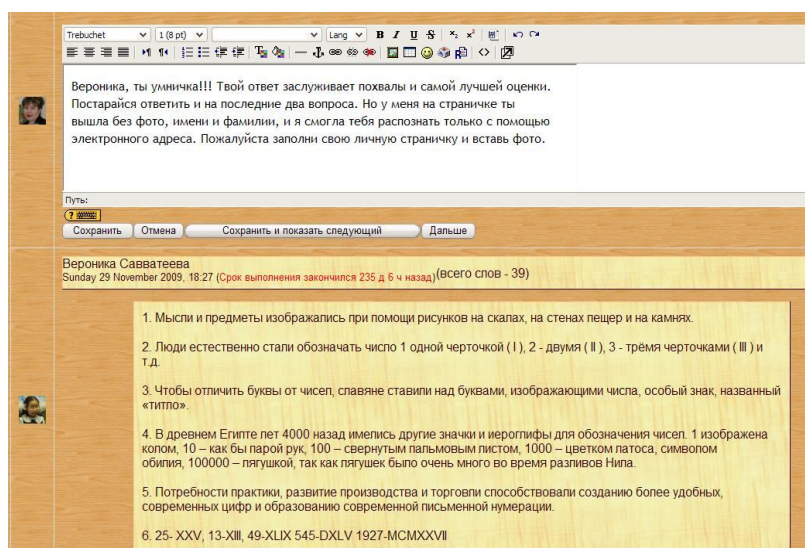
Trebuchet 1 (8 pt) Lang B I U S $x_2$ $x^2$

Вероника, ты умничка!!! Твой ответ заслуживает похвалы и самой лучшей оценки. Постарайся ответить и на последние два вопроса. Но у меня на страничке ты вышла без фото, имени и фамилии, и я смогла тебя распознать только с помощью электронного адреса. Пожалуйста заполни свою личную страничку и вставь фото.

Путь:

Сохранить Отмена Сохранить и показать следующий Дальше

Вероника Савватеева
Sunday 29 November 2009, 18:27 (Срок выполнения закончился 235 д 6 ч назад)(всего слов - 39)

1. Мысли и предметы изображались при помощи рисунков на скалах, на стенах пещер и на камнях.

2. Люди естественно стали обозначать число 1 одной черточкой ( I ), 2 - двумя ( II ), 3 - трёмя черточками ( III ) и т.д.

3. Чтобы отличить буквы от чисел, славяне ставили над буквами, изображающими числа, особый знак, названный «титло».

4. В древнем Египте лет 4000 назад имелись другие значки и иероглифы для обозначения чисел. 1 изображена колом, 10 – как бы парой рук, 100 – свернутым пальмовым листом, 1000 – цветком латоса, символом обилия, 100000 – лягушкой, так как лягушек было очень много во время разливов Нила.

5. Потребности практики, развитие производства и торговли способствовали созданию более удобных, современных цифр и образованию современной письменной нумерации.

6. 25- XXV, 13-XIII, 49-XLIX 545-DXLV 1927-MCMXXVII